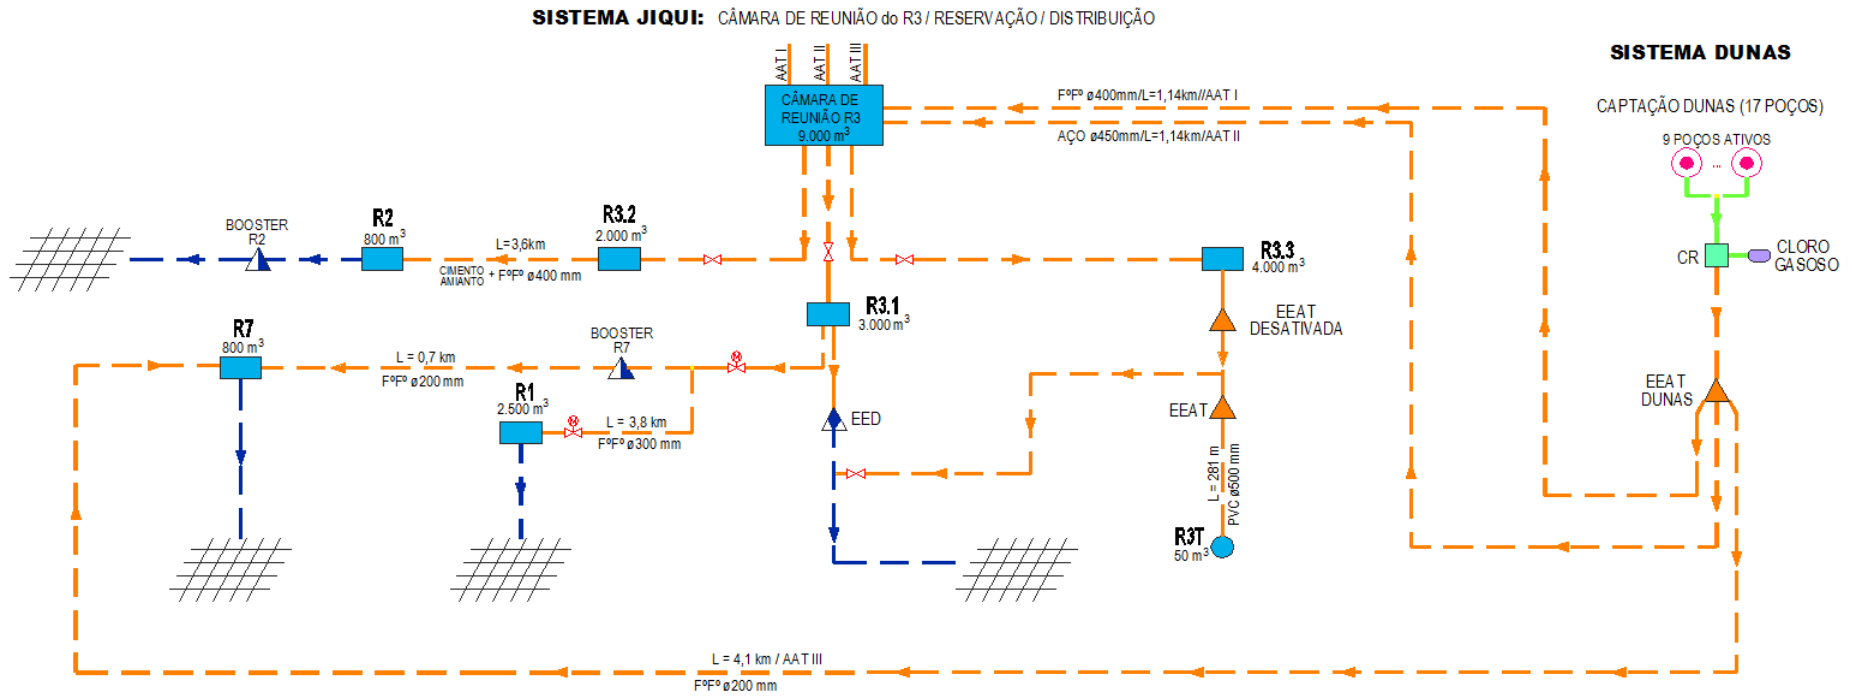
SISTEMA JIQUI: CÂMARA DE REUNIÃO do R3 / RESERVAÇÃO / DISTRIBUIÇÃO

SISTEMA DUNAS

AAT I
AAT II
AAT III

CÂMARA DE REUNIÃO R3
9.000 $m^3$

FºFº ø400mm/L=1,14km//AAT I
AÇO ø450mm/L=1,14km/AAT II

CAPTAÇÃO DUNAS (17 POÇOS)
9 POÇOS ATIVOS

BOOSTER R2

R2
800 $m^3$

L=3,6km

R3.2
2.000 $m^3$

CIMENTO AMIANTO + FºFº ø400 mm

R3.3
4.000 $m^3$

CR

CLORO GASOSO

R3.1
3.000 $m^3$

EEAT DESATIVADA

R7
800 $m^3$

BOOSTER R7

L = 0,7 km
FºFº ø200 mm

R1
2.500 $m^3$

L = 3,8 km
FºFº ø300 mm

EED

EEAT

EEAT DUNAS

L = 281 m
PVC ø500 mm

R3T
50 $m^3$

L = 4,1 km / AAT III
FºFº ø200 mm